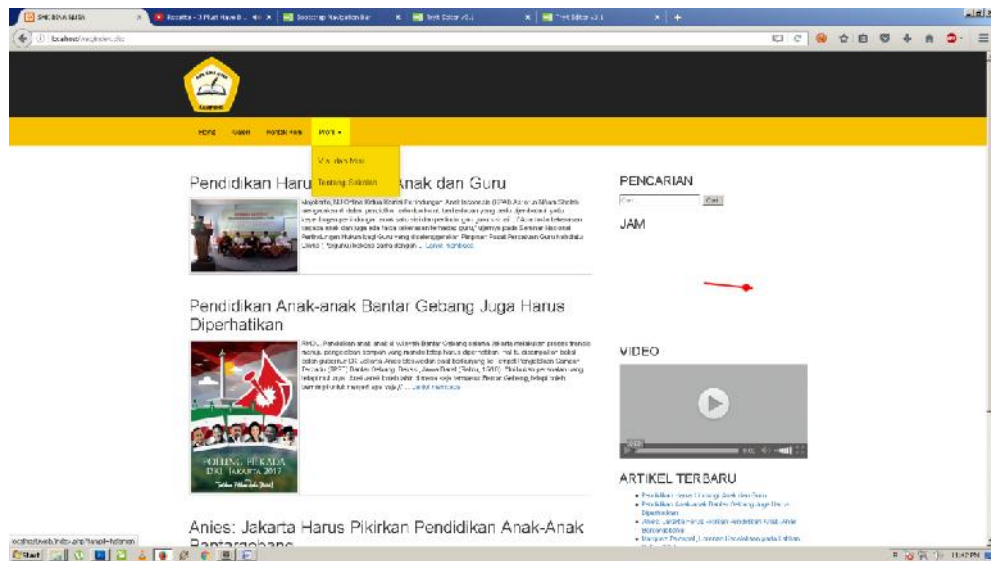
SMK BINA BUSA
Rosetta - 3 Plat Have B...
Bootstrap Navigation Bar
Text Editor v3.1
Text Editor v3.1

localhost/sekolah/index.php

HOME GURU POSTINGAN PROFIL

Visi dan Misi
Tentang Sekolah

Pendidikan Harus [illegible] Anak dan Guru

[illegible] ... Lebih lanjut

Pendidikan Anak-anak Bantar Gebang Juga Harus Diperhatikan

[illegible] ... Lebih lanjut

POLLING PILKADA DKI JAKARTA 2017

Anies: Jakarta Harus Pikirkan Pendidikan Anak-Anak Bantargebang

PENCARIAN
Cari
Cari
JAM

VIDEO

ARTIKEL TERBARU
Pendidikan Harus Lindungi Anak dan Guru
Pendidikan Anak-anak Bantar Gebang Juga Harus Diperhatikan
Anies: Jakarta Harus Pikirkan Pendidikan Anak-Anak Bantargebang
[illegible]

localhost/web/index.php?aksi=tulisan

Start
11:42 PM